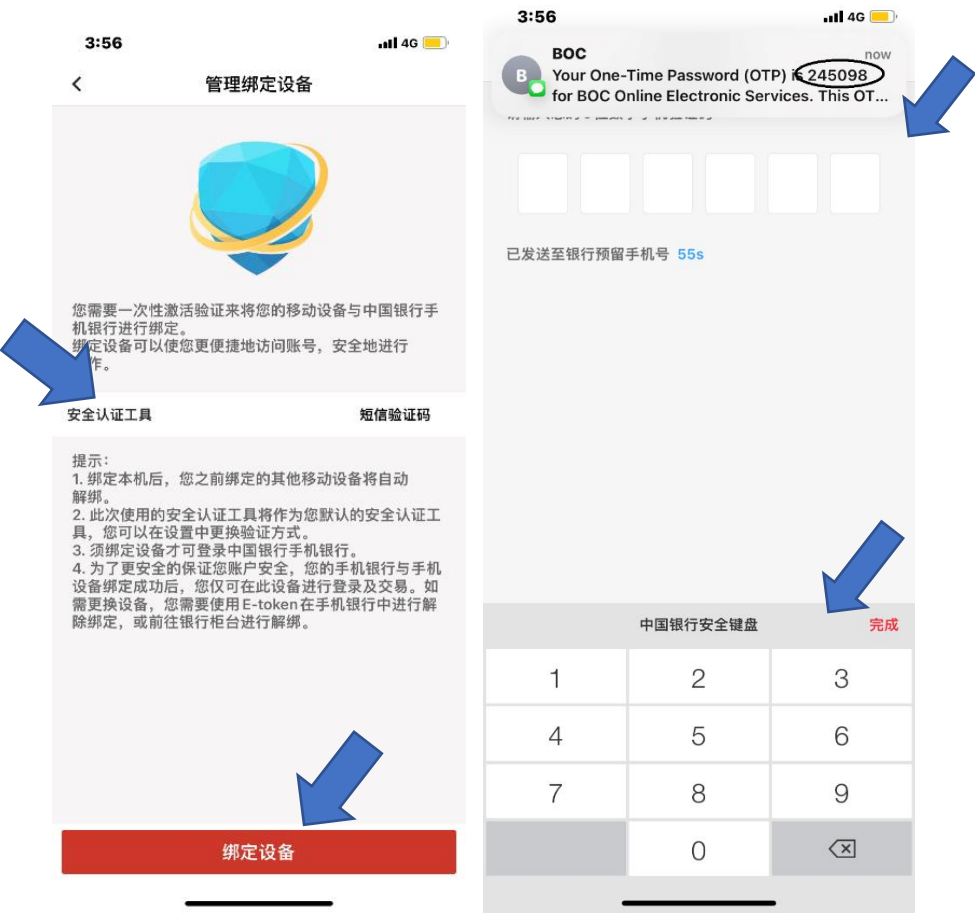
3:56
4G

<
管理绑定设备

您需要一次性激活验证来将您的移动设备与中国银行手机银行进行绑定。
绑定设备可以使您更便捷地访问账号，安全地进行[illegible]作。

安全认证工具
短信验证码

提示：
1. 绑定本机后，您之前绑定的其他移动设备将自动解绑。
2. 此次使用的安全认证工具将作为您默认的安全认证工具，您可以在设置中更换验证方式。
3. 须绑定设备才可登录中国银行手机银行。
4. 为了更安全的保证您账户安全，您的手机银行与手机设备绑定成功后，您仅可在此设备进行登录及交易。如需更换设备，您需要使用E-token在手机银行中进行解除绑定，或前往银行柜台进行解绑。

绑定设备

3:56
4G

B
BOC
now
Your One-Time Password (OTP) is 245098 for BOC Online Electronic Services. This OT...

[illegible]

已发送至银行预留手机号 55s

中国银行安全键盘
完成

| 1 | 2 | 3 |
|---|---|---|
| 4 | 5 | 6 |
| 7 | 8 | 9 |
|  | 0 |  |